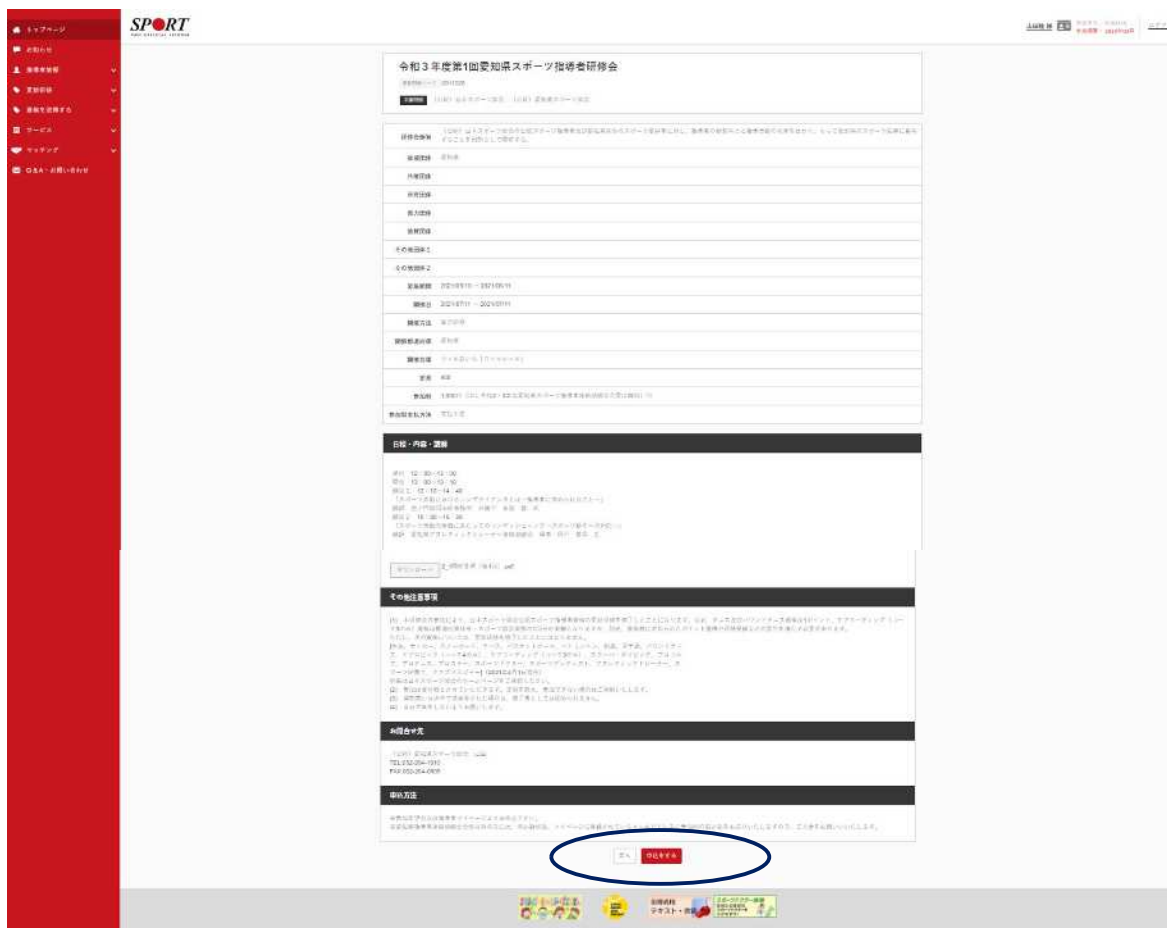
トップページ
お知らせ
登録者情報
更新研修
資格を活用する
サービス
マッチング
Q&A・お問い合わせ

SPORT

令和３年度第1回愛知県スポーツ指導者研修会

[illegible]

研修会概要 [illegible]
主催団体 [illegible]
共催団体
後援団体
協力団体
主管団体
その他団体1
その他団体2
受講期間 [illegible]
開催日 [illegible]
開催方法 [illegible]
開催都道府県 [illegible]
開催会場 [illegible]
定員 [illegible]
受講料 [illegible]
受講料支払方法 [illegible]

日程・内容・講師

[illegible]

ダウンロード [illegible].pdf

その他注意事項

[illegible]

お問合せ先

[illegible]
TEL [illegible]
FAX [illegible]

申込方法

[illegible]

戻る 申込をする

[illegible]